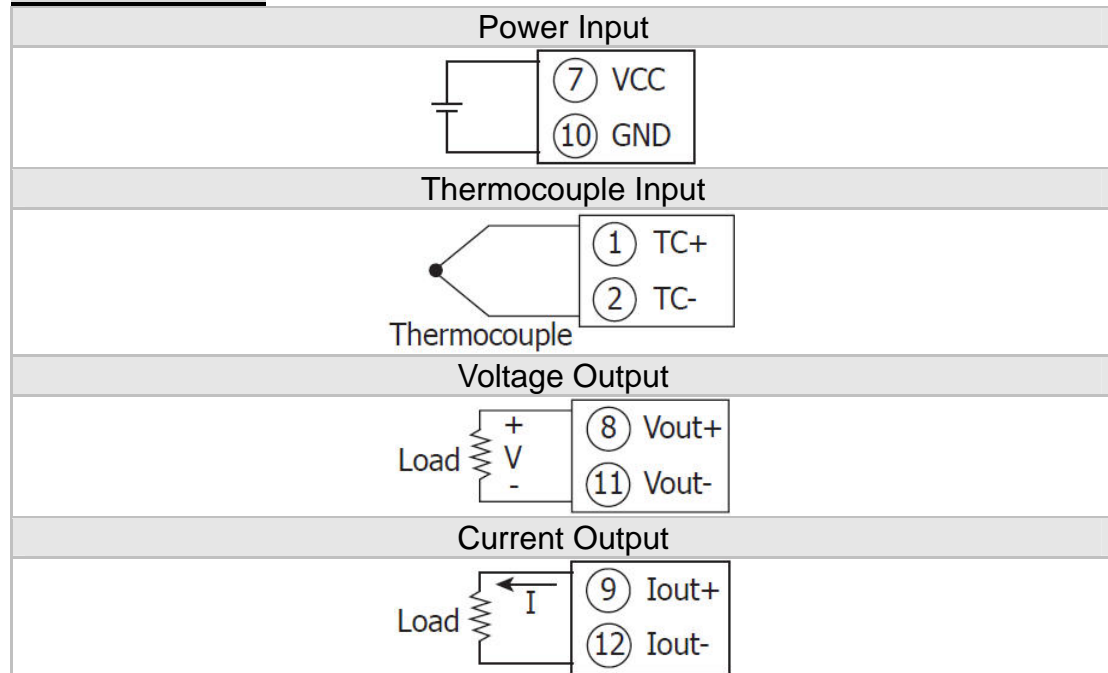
| Power Input |
|---|
| 7 VCC<br>10 GND |
| Thermocouple Input |
| 1 TC+<br>2 TC-<br>Thermocouple |
| Voltage Output |
| + V - Load<br>8 Vout+<br>11 Vout- |
| Current Output |
| I Load<br>9 Iout+<br>12 Iout- |